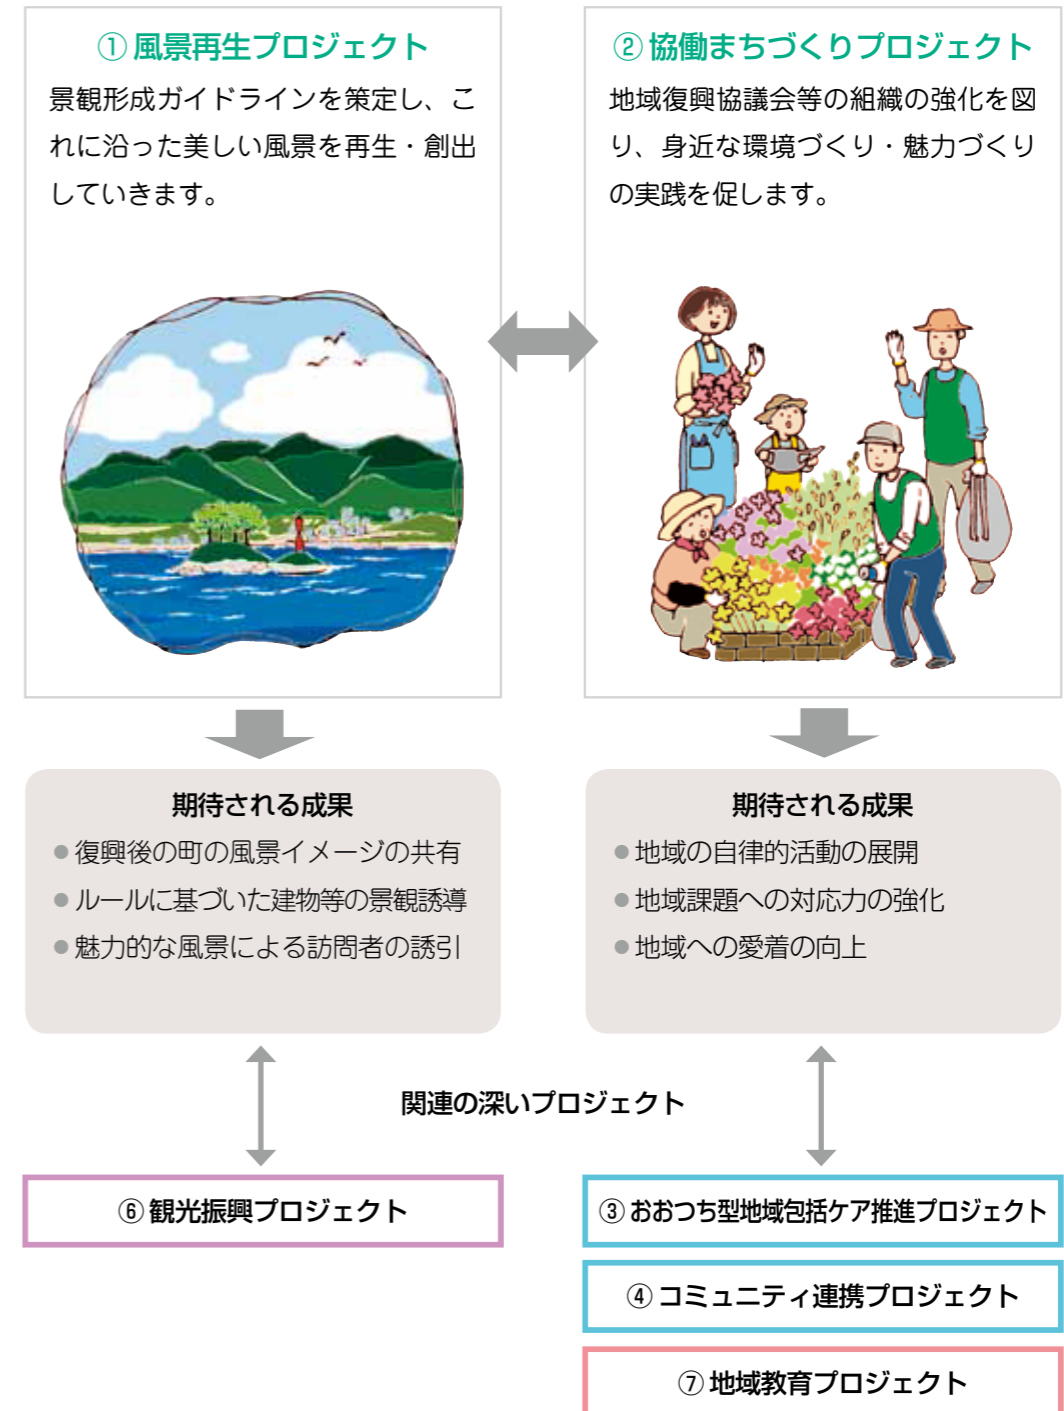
①風景再生プロジェクト
景観形成ガイドラインを策定し、これに沿った美しい風景を再生・創出していきます。

②協働まちづくりプロジェクト
地域復興協議会等の組織の強化を図り、身近な環境づくり・魅力づくりの実践を促します。

期待される成果
●復興後の町の風景イメージの共有
●ルールに基づいた建物等の景観誘導
●魅力的な風景による訪問者の誘引

期待される成果
●地域の自律的活動の展開
●地域課題への対応力の強化
●地域への愛着の向上

関連の深いプロジェクト

⑥観光振興プロジェクト

③おおつち型地域包括ケア推進プロジェクト

④コミュニティ連携プロジェクト

⑦地域教育プロジェクト